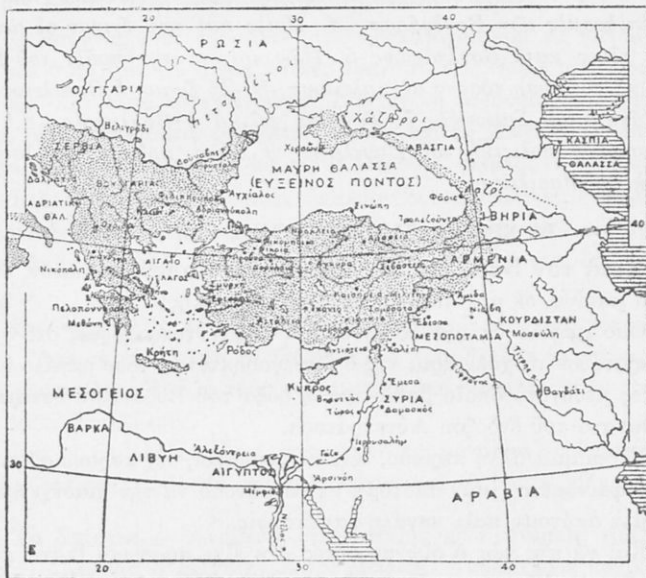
20
40
ΡΩΣΙΑ
ΟΥΓΓΑΡΙΑ
Χάζαροι
ΑΒΑΣΓΙΑ
ΚΑΣΠΙΑ
ΘΑΛΑΣΣΑ
ΣΕΡΒΙΑ
ΒΟΥΛΓΑΡΙΑ
ΜΑΥΡΗ ΘΑΛΑΣΣΑ
(ΕΥΞΕΙΝΟΣ ΠΟΝΤΟΣ)
Χερσών
Φᾶσις
Βελιγράδι
Δυρράχιο
ΑΔΡΙΑΤΙΚΗ
ΘΑΛ.
Αγχίαλος
Φιλιππούπολη
Αδριανούπολη
Σινώπη
Τραπεζοῦντα
ΙΒΗΡΙΑ
40
Νικόπολη
ΑΙΓΑΙΟ
ΑΡΜΕΝΙΑ
Πελοπόννησος
Μεθώνη
Κρήτη
Ρόδος
ΚΟΥΡΔΙΣΤΑΝ
Μοσούλη
Νίσιβη
Εδεσσα
ΜΕΣΟΠΟΤΑΜΙΑ
Αντιόχεια
ΜΕΣΟΓΕΙΟΣ
Κύπρος
Έμεσα
ΣΥΡΙΑ
Δαμασκός
Βηρυτός
Τύρος
Βαγδάτι
Ιερουσαλήμ
ΒΑΡΚΑ
ΛΙΒΥΗ
Αλεξάνδρεια
ΑΙΓΥΠΤΟΣ
Γάζα
Αρσινόη
30
ΑΡΑΒΙΑ
Μέμφις
Νείλος
Ε
20
30
40